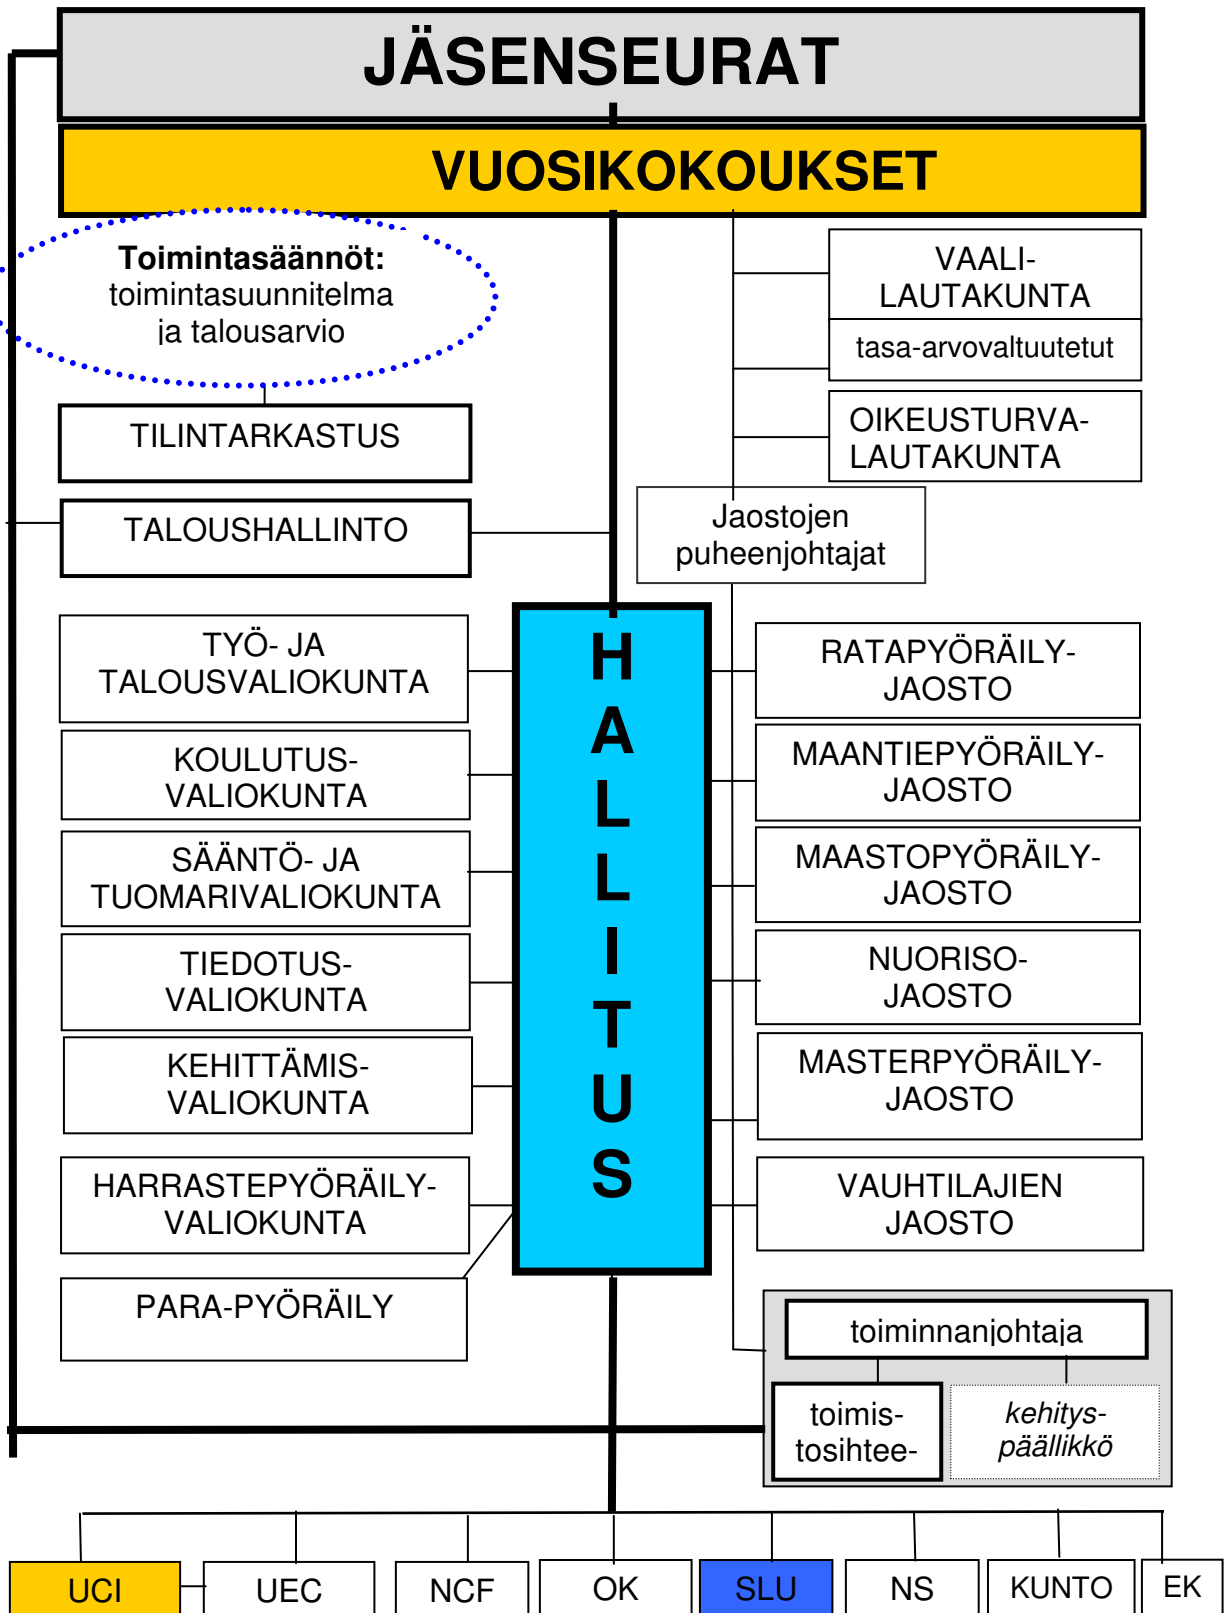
JÄSENSEURAT

VUOSIKOKOUKSET

Toimintasäännöt:
toimintasuunnitelma
ja talousarvio

VAALI-
LAUTAKUNTA

tasa-arvovaltuutetut

OIKEUSTURVA-
LAUTAKUNTA

TILINTARKASTUS

TALOUSHALLINTO

Jaostojen
puheenjohtajat

TYÖ- JA
TALOUSVALIOKUNTA

KOULUTUS-
VALIOKUNTA

SÄÄNTÖ- JA
TUOMARIVALIOKUNTA

TIEDOTUS-
VALIOKUNTA

KEHITTÄMIS-
VALIOKUNTA

HARRASTEPYÖRÄILY-
VALIOKUNTA

PARA-PYÖRÄILY

H
A
L
L
I
T
U
S

RATAPYÖRÄILY-
JAOSTO

MAANTIEPYÖRÄILY-
JAOSTO

MAASTOPYÖRÄILY-
JAOSTO

NUORISO-
JAOSTO

MASTERPYÖRÄILY-
JAOSTO

VAUHTILAJIEN
JAOSTO

toiminnanjohtaja

toimis-
tosihtee-

kehitys-
päällikkö

UCI

UEC

NCF

OK

SLU

NS

KUNTO

EK